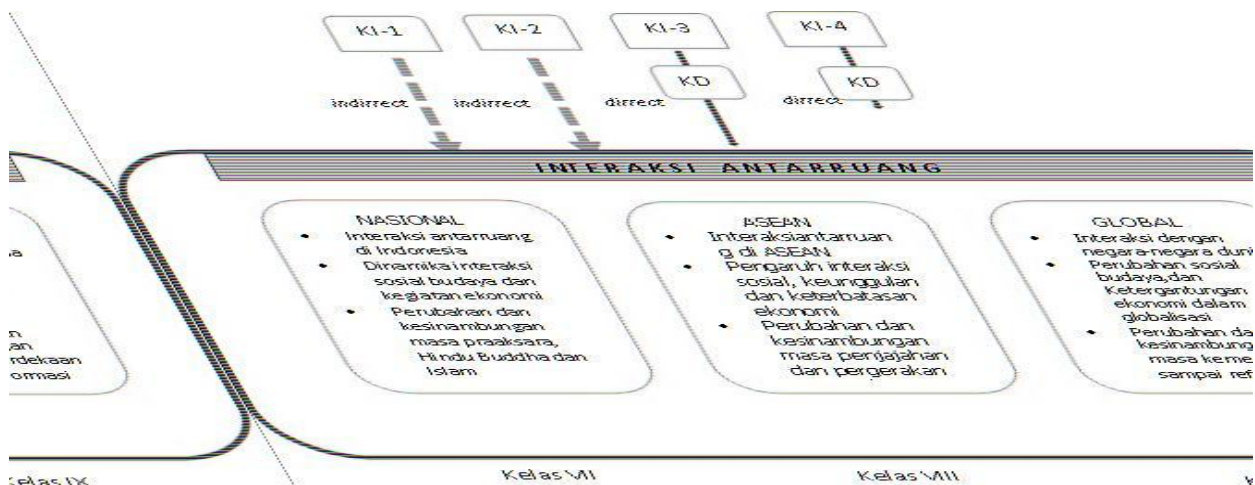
KI-1
KI-2
KI-3
KI-4
KD
KD
indirrect
indirrect
dirrect
dirrect

INTERAKSI ANTARRUANG

a
n
an
rdekaan
ormasi

NASIONAL
• Interaksi antarruang di Indonesia
• Dinamika interaksi sosial budaya dan kegiatan ekonomi
• Perubahan dan kesinambungan masa praaksara, Hindu Buddha dan Islam

ASEAN
• Interaksiantarruang di ASEAN
• Pengaruh interaksi sosial, keunggulan dan keterbatasan ekonomi
• Perubahan dan kesinambungan masa penjajahan dan pergerakan

GLOBAL
• Interaksi dengan negara-negara duni
• Perubahan sosial budaya,dan Ketergantungan ekonomi dalam globalisasi
• Perubahan da kesinambung masa keme sampai ref

Kelas IX
Kelas VII
Kelas VIII
K